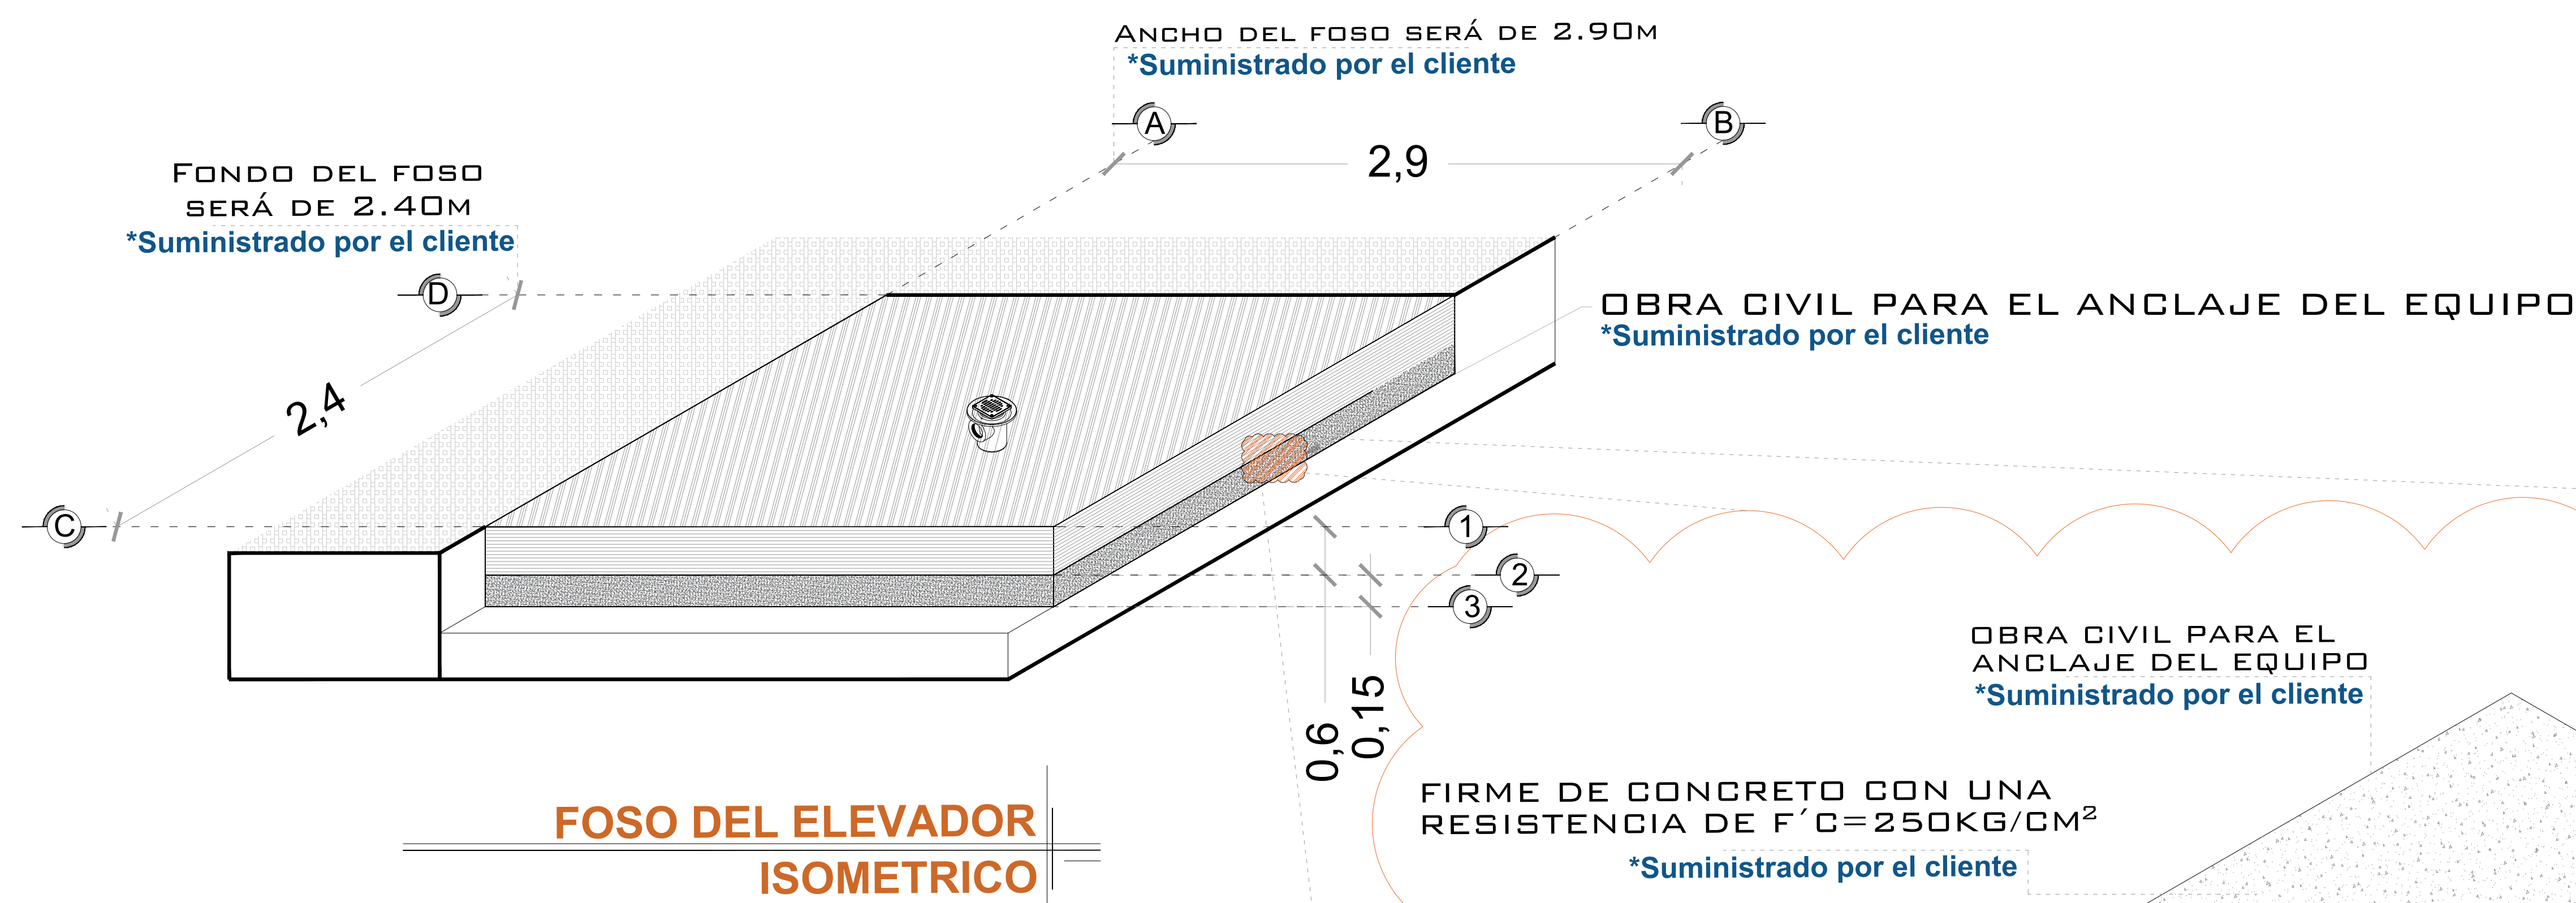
Ancho del foso será de 2.90m
*Suministrado por el cliente

A

B

2,9

Fondo del foso será de 2.40m
*Suministrado por el cliente

D

2,4

C

OBRA CIVIL PARA EL ANCLAJE DEL EQUIPO
*Suministrado por el cliente

1

2

3

0,6

0,15

OBRA CIVIL PARA EL ANCLAJE DEL EQUIPO
*Suministrado por el cliente

FIRME DE CONCRETO CON UNA RESISTENCIA DE F´C=250KG/CM$^2$
*Suministrado por el cliente

FOSO DEL ELEVADOR
ISOMETRICO